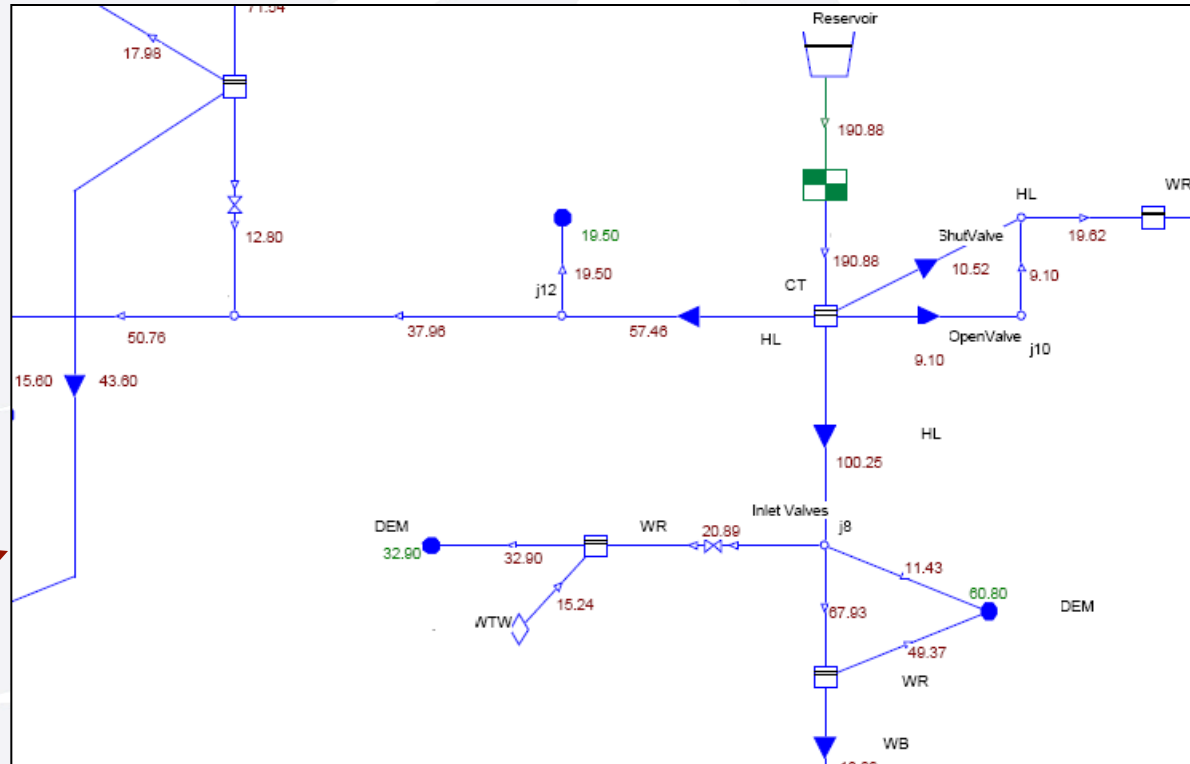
71.54
17.98
Reservoir
190.88
12.80
19.50
19.50
j12
190.88
HL
WR
ShutValve
19.62
10.52
9.10
CT
50.76
37.96
57.46
HL
OpenValve
j10
9.10
15.60
43.60
HL
100.25
Inlet Valves
j8
DEM
32.90
WR
20.89
32.90
11.43
60.80
DEM
15.24
WTW
67.93
49.37
WR
WB